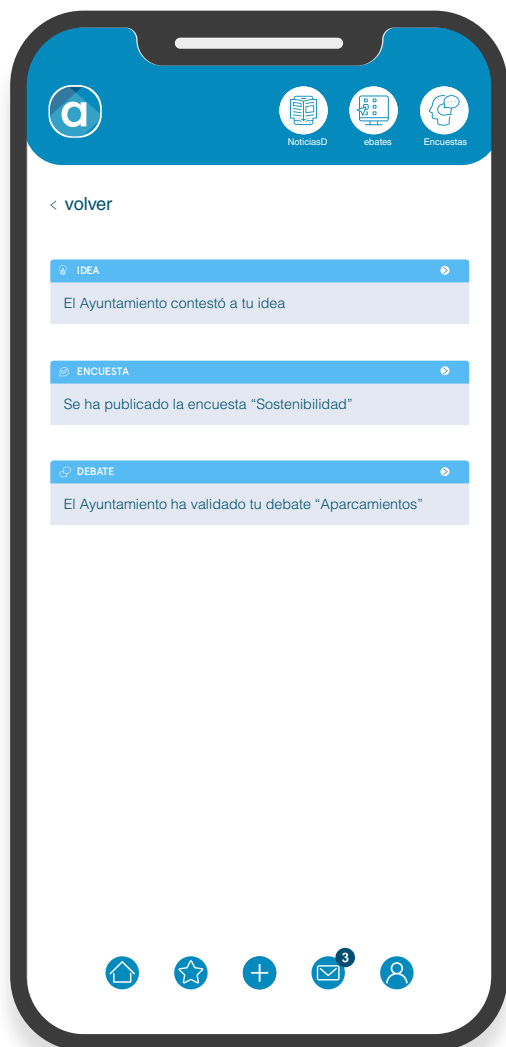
a

NoticiasD ebates Encuestas

< volver

IDEA

El Ayuntamiento contestó a tu idea

ENCUESTA

Se ha publicado la encuesta “Sostenibilidad”

DEBATE

El Ayuntamiento ha validado tu debate “Aparcamientos”

3